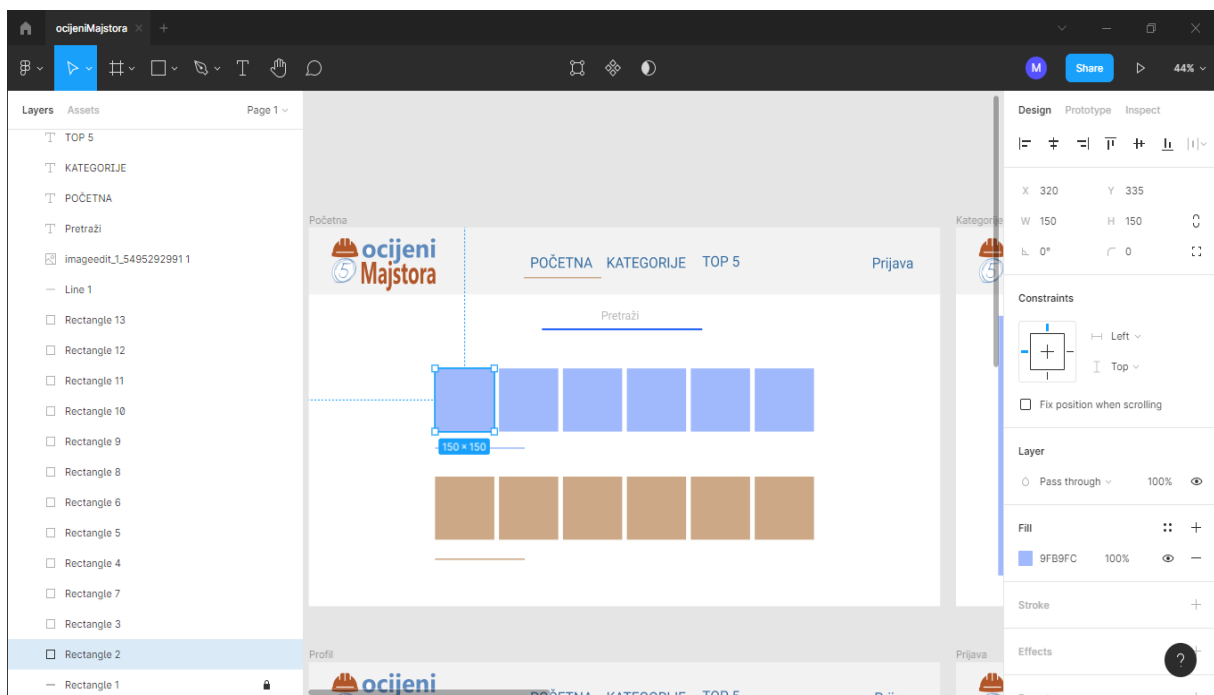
ocijeniMajstora ×

M Share 44%

Layers Assets Page 1

TOP 5
KATEGORIJE
POČETNA
Pretraži
imageedit_1_5495292991 1
Line 1
Rectangle 13
Rectangle 12
Rectangle 11
Rectangle 10
Rectangle 9
Rectangle 8
Rectangle 6
Rectangle 5
Rectangle 4
Rectangle 7
Rectangle 3
Rectangle 2
Rectangle 1

Početna

ocijeni 5 Majstora

POČETNA KATEGORIJE TOP 5 Prijava

Pretraži

150 × 150

Kategorije

Profil

ocijeni

POČETNA KATEGORIJE TOP 5

Prijava

Design Prototype Inspect

X 320 Y 335
W 150 H 150
0° 0

Constraints

Left
Top

Fix position when scrolling

Layer

Pass through 100%

Fill

9FB9FC 100%

Stroke

Effects